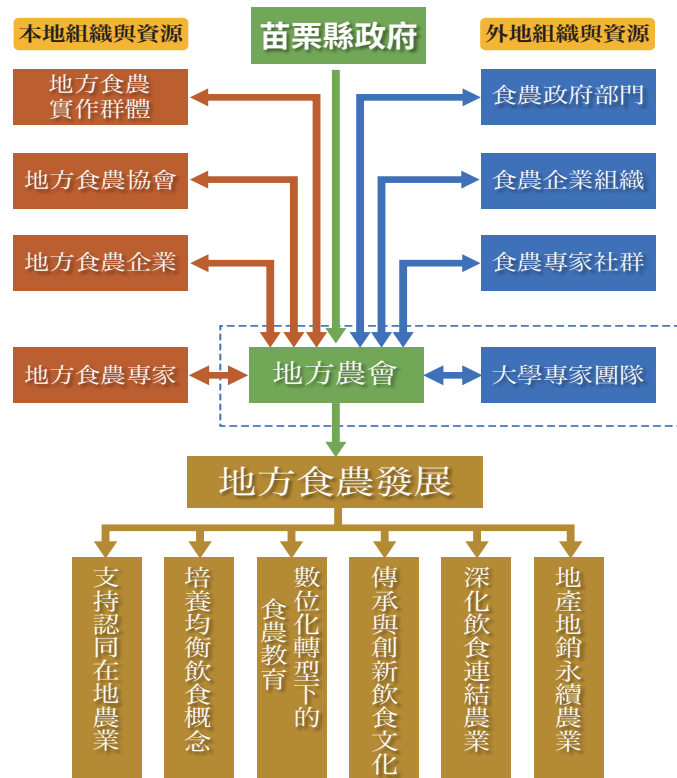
本地組織與資源

苗栗縣政府

外地組織與資源

地方食農實作群體

地方食農協會

地方食農企業

地方食農專家

食農政府部門

食農企業組織

食農專家社群

大學專家團隊

地方農會

地方食農發展

支持認同在地農業

培養均衡飲食概念

數位化轉型下的食農教育

傳承與創新飲食文化

深化飲食連結農業

地產地銷永續農業